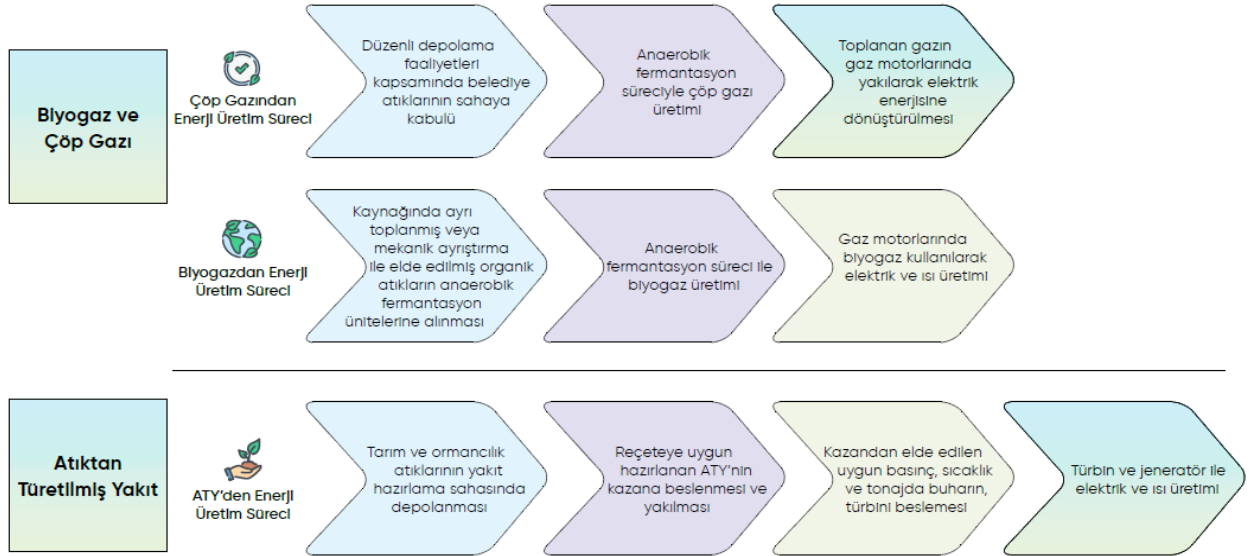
Biyogaz ve Çöp Gazı

Çöp Gazından Enerji Üretim Süreci

Düzenli depolama faaliyetleri kapsamında belediye atıklarının sahaya kabulü

Anaerobik fermantasyon süreciyle çöp gazı üretimi

Toplanan gazın gaz motorlarında yakılarak elektrik enerjisine dönüştürülmesi

Biyogazdan Enerji Üretim Süreci

Kaynağında ayrı toplanmış veya mekanik ayrıştırma ile elde edilmiş organik atıkların anaerobik fermantasyon ünitelerine alınması

Anaerobik fermantasyon süreci ile biyogaz üretimi

Gaz motorlarında biyogaz kullanılarak elektrik ve ısı üretimi

Atıktan Türetilmiş Yakıt

ATY'den Enerji Üretim Süreci

Tarım ve ormancılık atıklarının yakıt hazırlama sahasında depolanması

Reçeteye uygun hazırlanan ATY'nin kazana beslenmesi ve yakılması

Kazandan elde edilen uygun basınç, sıcaklık ve tonajda buharın, türbini beslemesi

Türbin ve jeneratör ile elektrik ve ısı üretimi